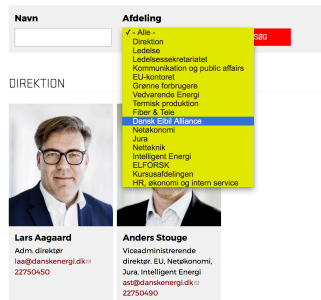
Navn

Afdeling

✓ - Alle -
Direktion
Ledelse
Ledelsessekretariatet
Kommunikation og public affairs
EU-kontoret
Grønne forbrugere
Vedvarende Energi
Termisk produktion
Fiber & Tele
Dansk Elbil Alliance
Netøkonomi
Jura
Netteknik
Intelligent Energi
ELFORSK
Kursusafdelingen
HR, økonomi og intern service

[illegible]SØG

DIREKTION

Lars Aagaard
Adm. direktør
laa@danskenergi.dk
22750450

Anders Stouge
Viceadministrerende direktør. EU, Netøkonomi, Jura, Intelligent Energi
ast@danskenergi.dk
22750490